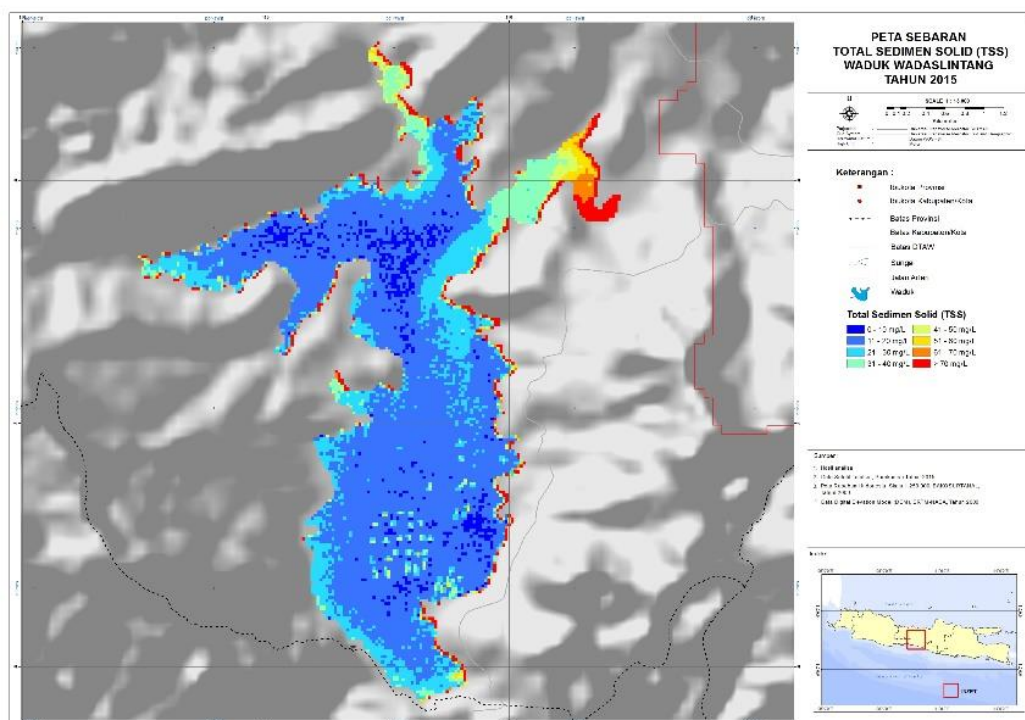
PETA SEBARAN
TOTAL SEDIMEN SOLID (TSS)
WADUK WADASLINTANG
TAHUN 2015

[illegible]

Keterangan :

Ibukota Provinsi
Ibukota Kabupaten/Kota
Batas Provinsi
Batas Kabupaten/Kota
Batas DTAW
Sungai
Jalan Arteri
Waduk

Total Sedimen Solid (TSS)

| | |
|---|---|
| 0 - 10 mg/L | 41 - 50 mg/L |
| 11 - 20 mg/L | 51 - 60 mg/L |
| 21 - 30 mg/L | 61 - 70 mg/L |
| 31 - 40 mg/L | > 70 mg/L |

Sumber :
1. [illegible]
2. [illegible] Tahun 2015
3. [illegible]
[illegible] Tahun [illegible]

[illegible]